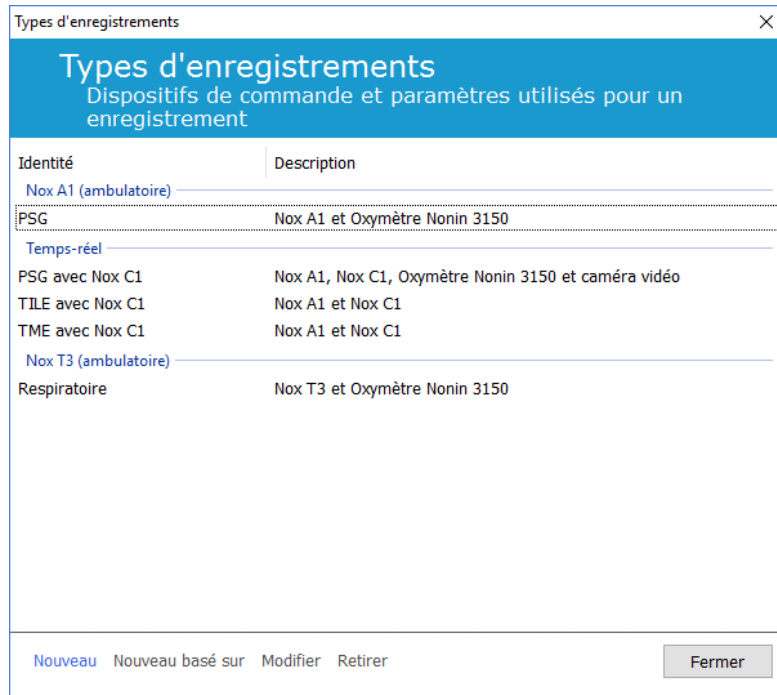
Types d'enregistrements

Types d'enregistrements
Dispositifs de commande et paramètres utilisés pour un enregistrement

| Identité | Description |
|---|---|
| Nox A1 (ambulatoire) | |
| PSG | Nox A1 et Oxymètre Nonin 3150 |
| Temps-réel | |
| PSG avec Nox C1 | Nox A1, Nox C1, Oxymètre Nonin 3150 et caméra vidéo |
| TILE avec Nox C1 | Nox A1 et Nox C1 |
| TME avec Nox C1 | Nox A1 et Nox C1 |
| Nox T3 (ambulatoire) | |
| Respiratoire | Nox T3 et Oxymètre Nonin 3150 |

Nouveau Nouveau basé sur Modifier Retirer

Fermer